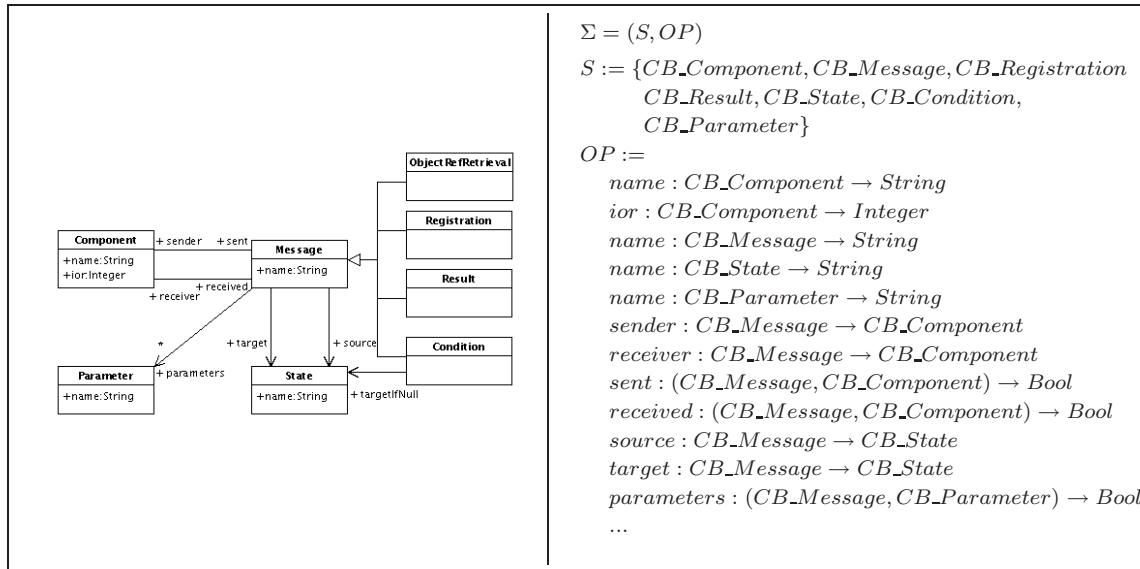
ObjectRefRetrieval

Registration

Component
+name:String
+ior:Integer

+ sender + sent

Message
+name:String

+ received
+ receiver

Result

*

+ target

+ source

Condition

Parameter
+name:String

+ parameters

State
+name:String

+ targetIfNull

$\Sigma = (S, OP)$

$S := \{CB\_Component, CB\_Message, CB\_Registration$
$CB\_Result, CB\_State, CB\_Condition,$
$CB\_Parameter\}$

$OP :=$

$name : CB\_Component \rightarrow String$

$ior : CB\_Component \rightarrow Integer$

$name : CB\_Message \rightarrow String$

$name : CB\_State \rightarrow String$

$name : CB\_Parameter \rightarrow String$

$sender : CB\_Message \rightarrow CB\_Component$

$receiver : CB\_Message \rightarrow CB\_Component$

$sent : (CB\_Message, CB\_Component) \rightarrow Bool$

$received : (CB\_Message, CB\_Component) \rightarrow Bool$

$source : CB\_Message \rightarrow CB\_State$

$target : CB\_Message \rightarrow CB\_State$

$parameters : (CB\_Message, CB\_Parameter) \rightarrow Bool$

$\ldots$